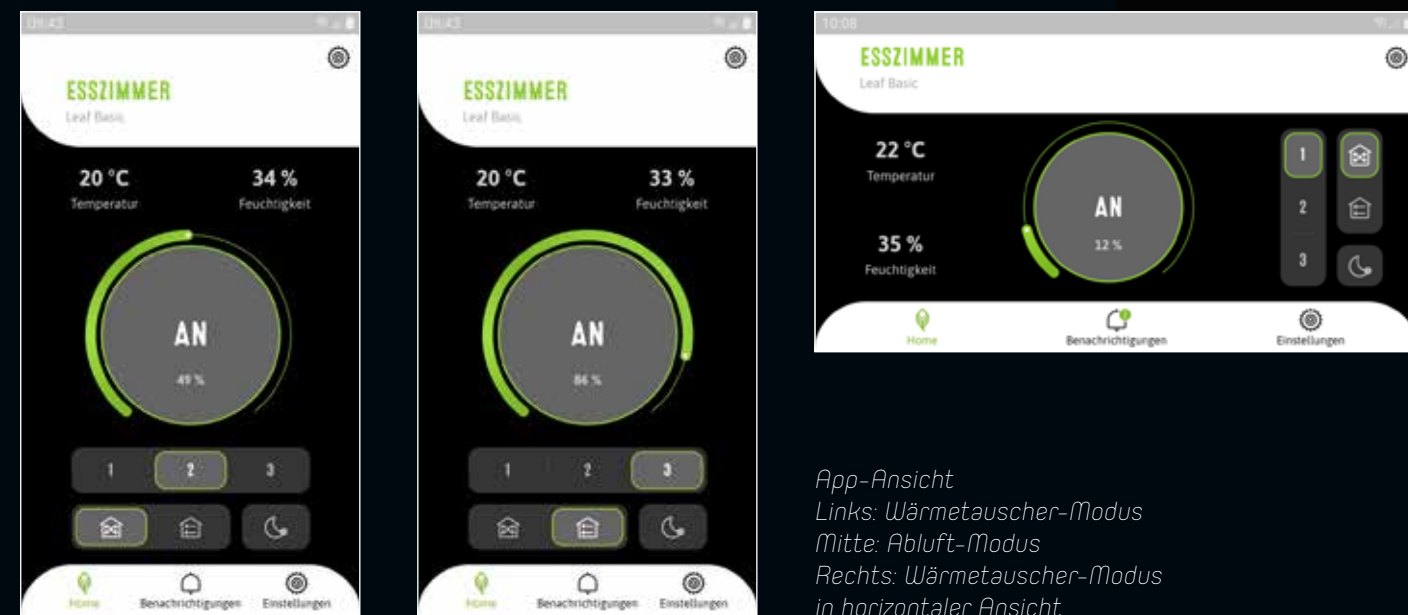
09:43

ESSZIMMER
Leaf Basic

20 °C
Temperatur

34 %
Feuchtigkeit

AN
49 %

1 2 3

Home
Benachrichtigungen
Einstellungen

09:43

ESSZIMMER
Leaf Basic

20 °C
Temperatur

33 %
Feuchtigkeit

AN
86 %

1 2 3

Home
Benachrichtigungen
Einstellungen

10:08

ESSZIMMER
Leaf Basic

22 °C
Temperatur

35 %
Feuchtigkeit

AN
12 %

1
2
3

Home
Benachrichtigungen
Einstellungen

App-Ansicht
Links: Wärmetauscher-Modus
Mitte: Abluft-Modus
Rechts: Wärmetauscher-Modus
in horizontaler Ansicht